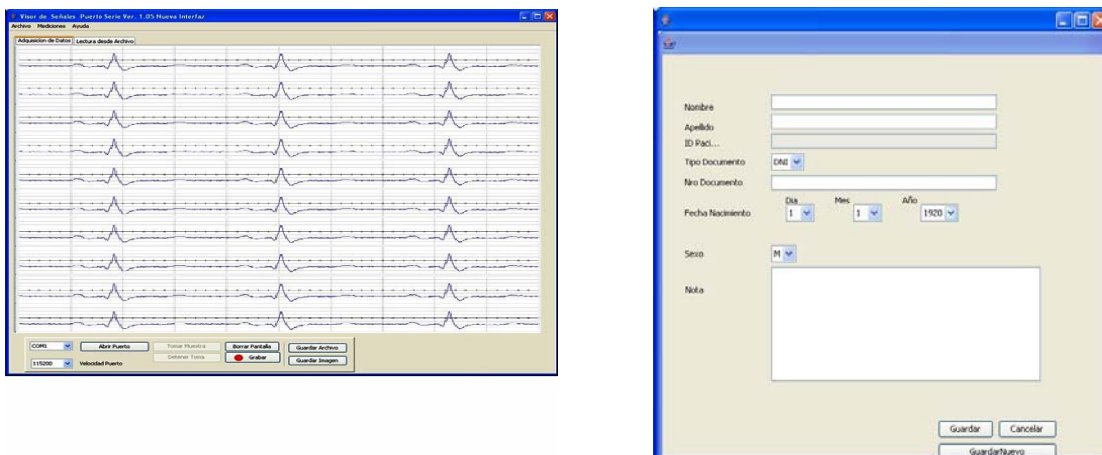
Visor de Señales Puerto Serie Ver. 1.05 Nueva Interfaz
Archivo Mediciones Ayuda
Adquisicion de Datos Lectura desde Archivo

COM1 Abrir Puerto Tomar Muestra Borrar Pantalla Guardar Archivo
Detener Toma Grabar Guardar Imagen
115200 Velocidad Puerto

Nombre
Apellido
ID Paci...
Tipo Documento DNI
Nro Documento
Dia Mes Año
Fecha Nacimiento 1 1 1920
Sexo M
Nota

Guardar Cancelar
GuardarNuevo